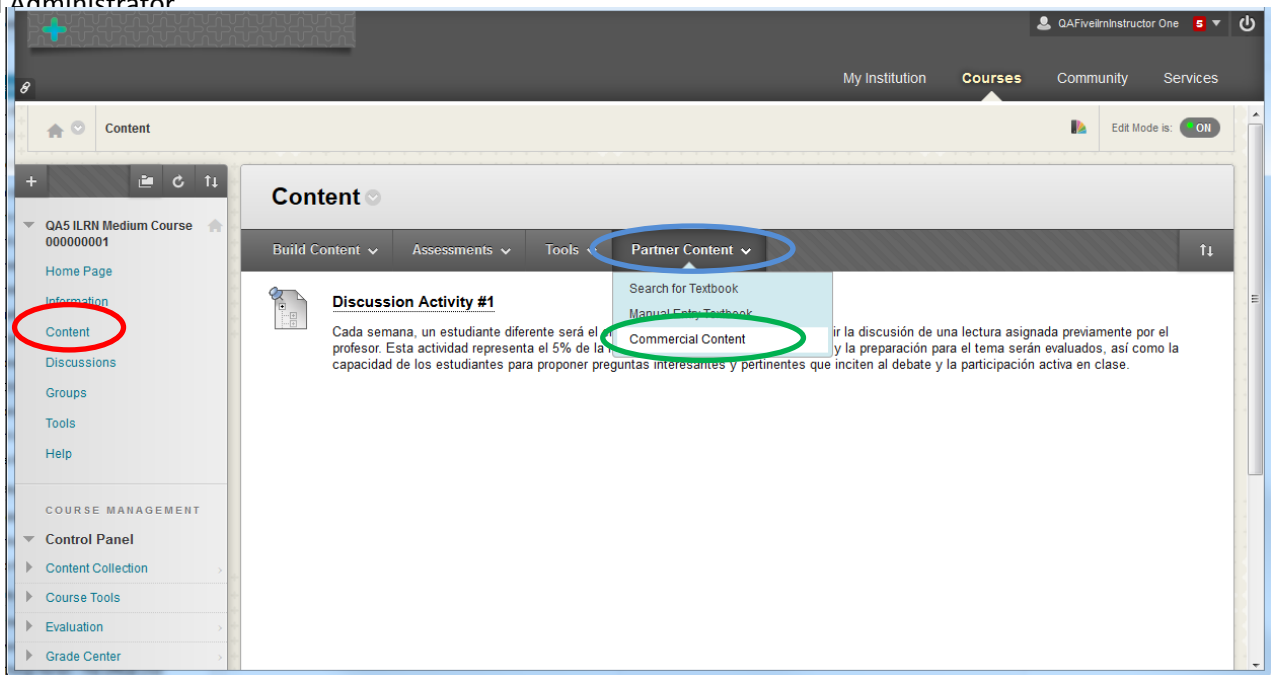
Administrator

QAFiveilrnInstructor One 5

My Institution Courses Community Services

Content

Edit Mode is: ON

QA5 ILRN Medium Course 000000001

Home Page
Information
Content
Discussions
Groups
Tools
Help

COURSE MANAGEMENT

Control Panel
Content Collection
Course Tools
Evaluation
Grade Center

Content

Build Content Assessments Tools Partner Content

Search for Textbook
Manual Entry Textbook
Commercial Content

Discussion Activity #1

Cada semana, un estudiante diferente será el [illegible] ir la discusión de una lectura asignada previamente por el profesor. Esta actividad representa el 5% de la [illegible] y la preparación para el tema serán evaluados, así como la capacidad de los estudiantes para proponer preguntas interesantes y pertinentes que inciten al debate y la participación activa en clase.